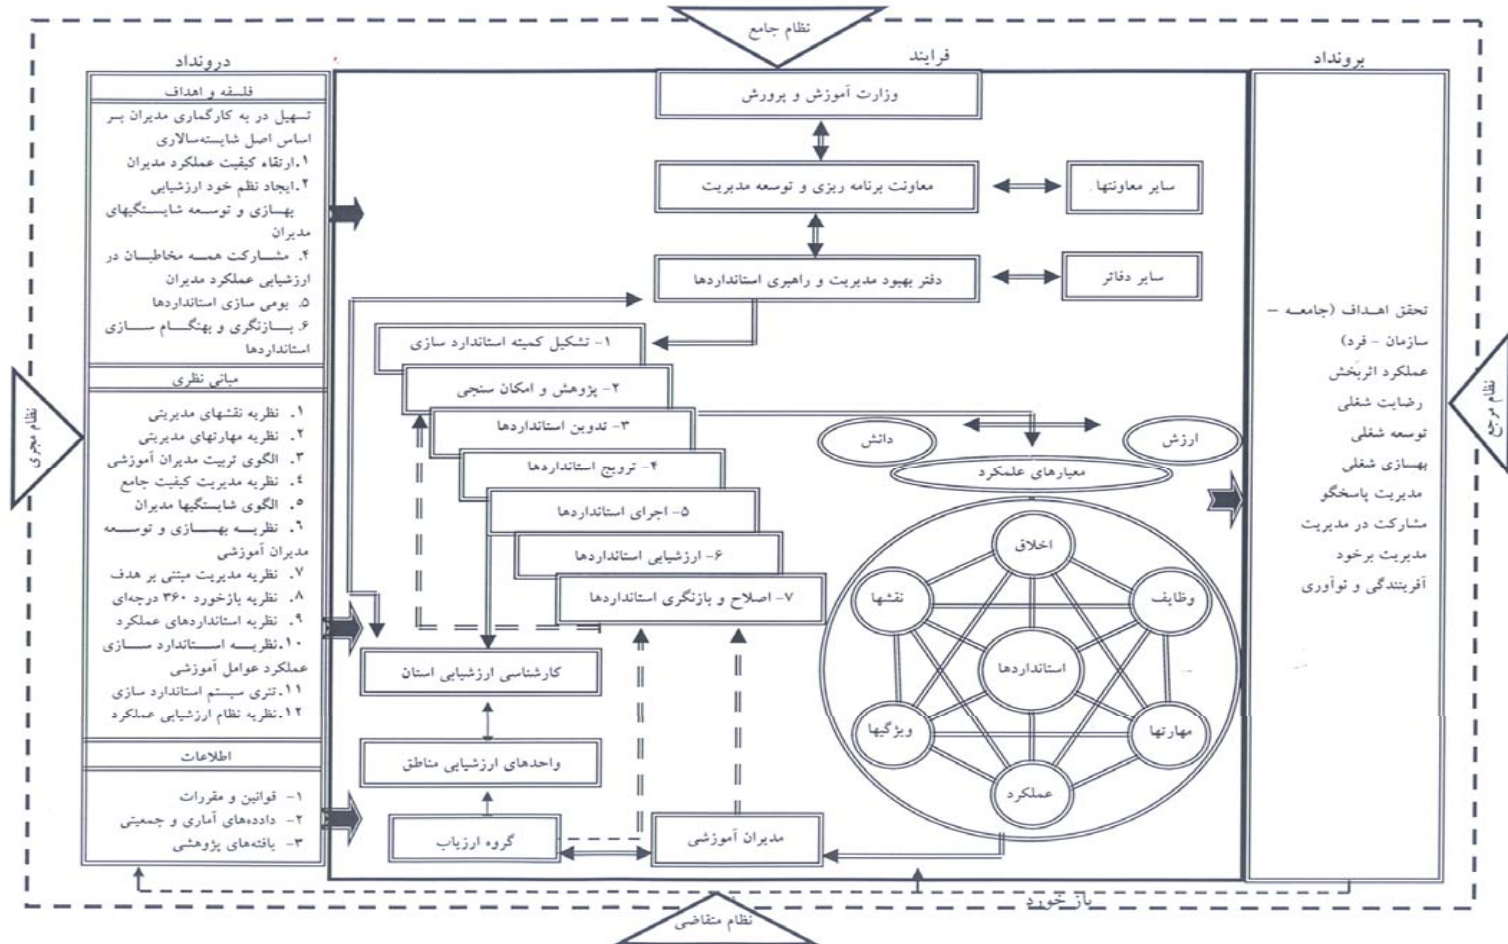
نظام جامع

درونداد

فلسفه و اهداف

تسهیل در به کارگماری مدیران بر اساس اصل شایسته‌سالاری
۱.ارتقاء کیفیت عملکرد مدیران
۲.ایجاد نظم خود ارزشیابی
بهسازی و توسعه شایستگیهای مدیران
۴. مشارکت همه مخاطبان در ارزشیابی عملکرد مدیران
۵. بومی سازی استانداردها
۶. بازنگری و بهنگام سازی استانداردها

مبانی نظری

۱. نظریه نقشهای مدیریتی
۲. نظریه مهارتهای مدیریتی
۳. الگوی تربیت مدیران آموزشی
۴. نظریه مدیریت کیفیت جامع
۵. الگوی شایستگیها مدیران
۶. نظریه بهسازی و توسعه مدیران آموزشی
۷. نظریه مدیریت مبتنی بر هدف
۸. نظریه بازخورد ۳۶۰ درجه‌ای
۹. نظریه استانداردهای عملکرد
۱۰.نظریه استاندارد سازی عملکرد عوامل آموزشی
۱۱.تئری سیستم استاندارد سازی
۱۲.نظریه نظام ارزشیابی عملکرد

اطلاعات

۱- قوانین و مقررات
۲- داده‌های آماری و جمعیتی
۳- یافته‌های پژوهشی

نظام مجری

فرایند

وزارت آموزش و پرورش

معاونت برنامه ریزی و توسعه مدیریت

سایر معاونتها

دفتر بهبود مدیریت و راهبری استانداردها

سایر دفاتر

۱- تشکیل کمیته استاندارد سازی
۲- پژوهش و امکان سنجی
۳- تدوین استانداردها
۴- ترویج استانداردها
۵- اجرای استانداردها
۶- ارزشیابی استانداردها
۷- اصلاح و بازنگری استانداردها

دانش
ارزش
معیارهای علمکرد

اخلاق
نقشها
وظایف
استانداردها
ویژگیها
مهارتها
عملکرد

کارشناسی ارزشیابی استان

واحدهای ارزشیابی مناطق

گروه ارزیاب

مدیران آموزشی

برونداد

تحقق اهداف (جامعه - سازمان - فرد)
عملکرد اثربخش
رضایت شغلی
توسعه شغلی
بهسازی شغلی
مدیریت پاسخگو
مشارکت در مدیریت
مدیریت برخود
آفرینندگی و نوآوری

نظام مرجع

بازخورد

نظام متقاضی